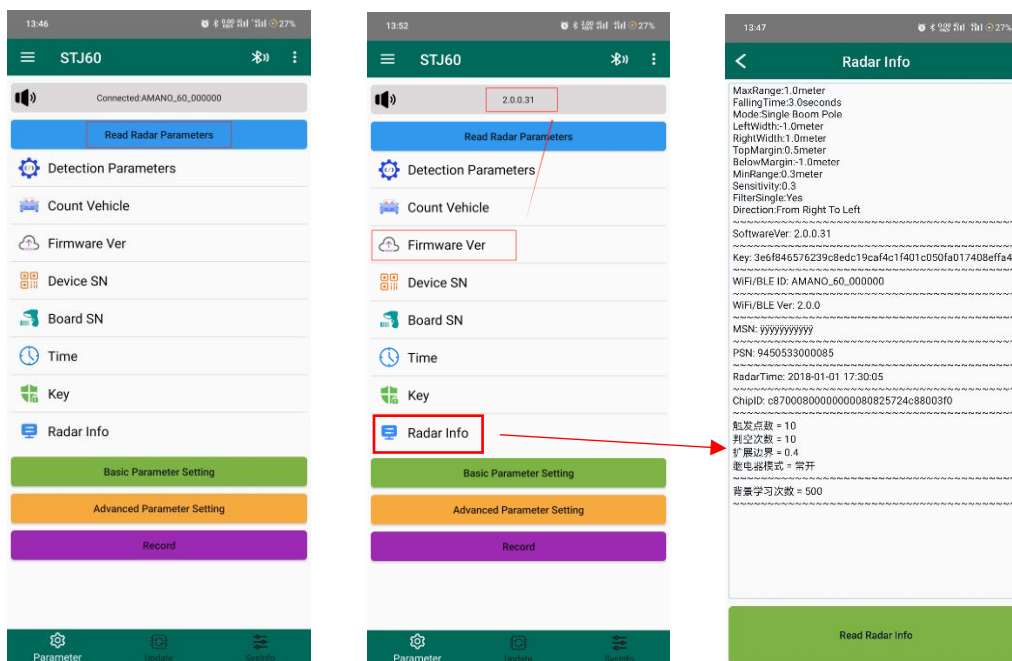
13:46 27%

STJ60

Connected:AMANO_60_000000

Read Radar Parameters

Detection Parameters

Count Vehicle

Firmware Ver

Device SN

Board SN

Time

Key

Radar Info

Basic Parameter Setting

Advanced Parameter Setting

Record

Parameter Update SysInfo

13:52 27%

STJ60

2.0.0.31

Read Radar Parameters

Detection Parameters

Count Vehicle

Firmware Ver

Device SN

Board SN

Time

Key

Radar Info

Basic Parameter Setting

Advanced Parameter Setting

Record

Parameter Update SysInfo

13:47

Radar Info

MaxRange:1.0meter
FallingTime:3.0seconds
Mode:Single Boom Pole
LeftWidth:-1.0meter
RightWidth:1.0meter
TopMargin:0.5meter
BelowMargin:-1.0meter
MinRange:0.3meter
Sensitivity:0.3
FilterSingle:Yes
Direction:From Right To Left
~~~~~~~~~~~~~~~~~~~~~~~~~~~~~~~~
SoftwareVer: 2.0.0.31
~~~~~~~~~~~~~~~~~~~~~~~~~~~~~~~~
Key: 3e6f846576239c8edc19caf4c1f401c050fa017408efa4
~~~~~~~~~~~~~~~~~~~~~~~~~~~~~~~~
WiFi/BLE ID: AMANO_60_000000
~~~~~~~~~~~~~~~~~~~~~~~~~~~~~~~~
WiFi/BLE Ver: 2.0.0
~~~~~~~~~~~~~~~~~~~~~~~~~~~~~~~~
MSN: yyyyyyyyyyyy
~~~~~~~~~~~~~~~~~~~~~~~~~~~~~~~~
PSN: 9450533000085
~~~~~~~~~~~~~~~~~~~~~~~~~~~~~~~~
RadarTime: 2018-01-01 17:30:05
~~~~~~~~~~~~~~~~~~~~~~~~~~~~~~~~
ChipID: c870008000000000808025724c88003f0
~~~~~~~~~~~~~~~~~~~~~~~~~~~~~~~~
触发点数 = 10
判空次数 = 10
扩展边界 = 0.4
继电器模式 = 常开
~~~~~~~~~~~~~~~~~~~~~~~~~~~~~~~~
背景学习次数 = 500
~~~~~~~~~~~~~~~~~~~~~~~~~~~~~~~~

Read Radar Info